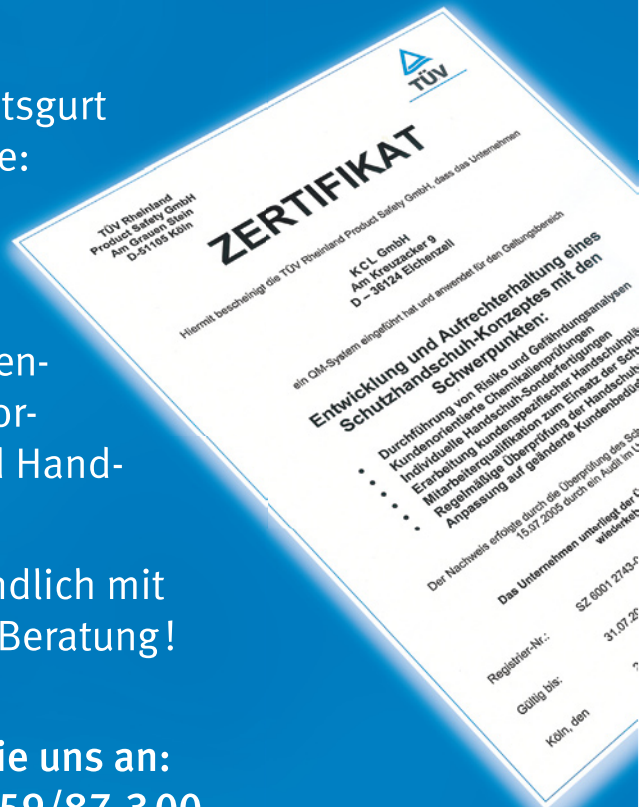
tsgurt
e:

en-
or-
l Hand-

ndlich mit
Beratung!

ie uns an:
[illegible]59/87 3 00

TÜV

TÜV Rheinland
Product Safety GmbH
Am Grauen Stein
D-51105 Köln

ZERTIFIKAT

Hiermit bescheinigt die TÜV Rheinland Product Safety GmbH, dass das Unternehmen

KCL GmbH
Am Kreuzacker 9
D – 36124 Eichenzell

ein QM-System eingeführt hat und anwendet für den Geltungsbereich

Entwicklung und Aufrechterhaltung eines Schutzhandschuh-Konzeptes mit den Schwerpunkten:

• Durchführung von Risiko und Gefährdungsanalysen
• Kundenorientierte Chemikalienprüfungen
• Individuelle Handschuh-Sonderfertigungen
• Erarbeitung kundenspezifischer Handschuhpl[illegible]
• Mitarbeiterqualifikation zum Einsatz der Sch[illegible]
• Regelmäßige Überprüfung der Handschuh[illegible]
• Anpassung auf geänderte Kundenbedür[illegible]

Der Nachweis erfolgte durch die Überprüfung des Sch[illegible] 15.07.2005 durch ein Audit im U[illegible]

Das Unternehmen unterliegt der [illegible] wiederkeh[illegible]

Register-Nr.: SZ 6001 2743-0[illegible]

Gültig bis: 31.07.20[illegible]

Köln, den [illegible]